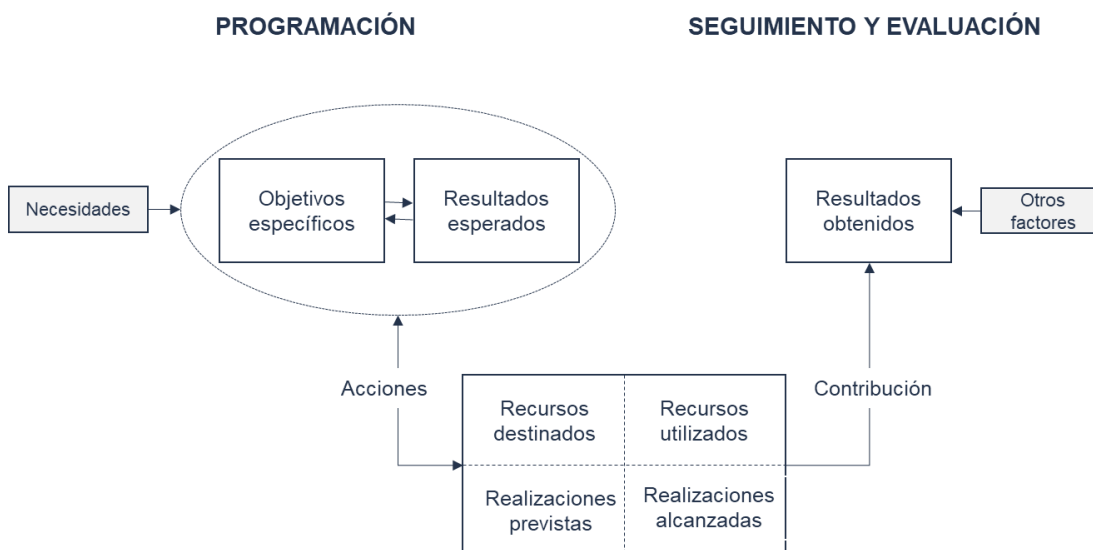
PROGRAMACIÓN

SEGUIMIENTO Y EVALUACIÓN

Necesidades

Objetivos específicos

Resultados esperados

Resultados obtenidos

Otros factores

Acciones

Contribución

Recursos destinados

Recursos utilizados

Realizaciones previstas

Realizaciones alcanzadas